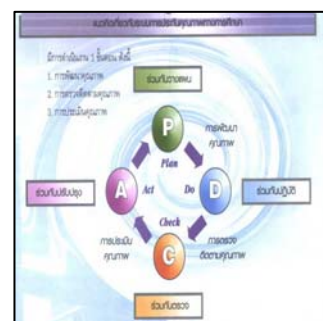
แนวคิดเกี่ยวกับระบบการประกันคุณภาพการศึกษา

มีการดำเนินงาน 3 ขั้นตอน ดังนี้
1. การพัฒนาคุณภาพ
2. การตรวจติดตามคุณภาพ
3. การประเมินคุณภาพ

ร่วมกันวางแผน

P
Plan

การพัฒนาคุณภาพ

D
Do

ร่วมกันปฏิบัติ

การตรวจติดตามคุณภาพ

C
Check

ร่วมกันตรวจ

การประเมินคุณภาพ

A
Act

ร่วมกันปรับปรุง